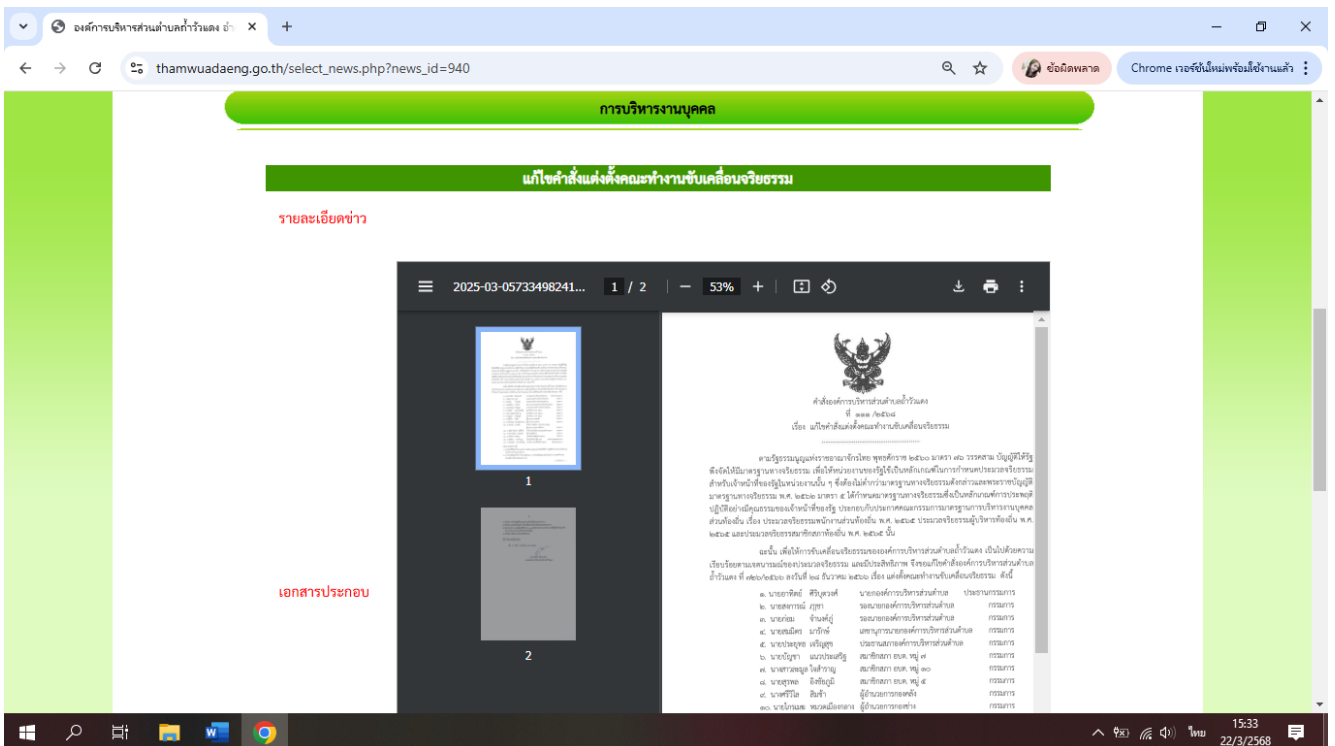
องค์การบริหารส่วนตำบลถ้ำวังแดง อำ ×
+
thamwuadaeng.go.th/select_news.php?news_id=940
ข้อผิดพลาด
Chrome เวอร์ชันใหม่พร้อมใช้งานแล้ว

การบริหารงานบุคคล

แก้ไขคำสั่งแต่งตั้งคณะทำงานขับเคลื่อนจริยธรรม

รายละเอียดข่าว

2025-03-05733498241... 1 / 2 53%

1

2

คำสั่งองค์การบริหารส่วนตำบลถ้ำวังแดง
ที่ ๑๑๑ /๒๕๖๘
เรื่อง แก้ไขคำสั่งแต่งตั้งคณะทำงานขับเคลื่อนจริยธรรม

ตามรัฐธรรมนูญแห่งราชอาณาจักรไทย พุทธศักราช ๒๕๖๐ มาตรา ๗๖ วรรคสาม บัญญัติให้รัฐพึงจัดให้มีมาตรฐานทางจริยธรรม เพื่อให้หน่วยงานของรัฐใช้เป็นหลักเกณฑ์ในการกำหนดประมวลจริยธรรมสำหรับเจ้าหน้าที่ของรัฐในหน่วยงานนั้น ๆ ซึ่งต้องไม่ต่ำกว่ามาตรฐานทางจริยธรรมดังกล่าวและพระราชบัญญัติมาตรฐานทางจริยธรรม พ.ศ. ๒๕๖๒ มาตรา ๕ ได้กำหนดมาตรฐานทางจริยธรรมซึ่งเป็นหลักเกณฑ์การประพฤติปฏิบัติอย่างมีคุณธรรมของเจ้าหน้าที่ของรัฐ ประกอบกับประกาศคณะกรรมการมาตรฐานการบริหารงานบุคคลส่วนท้องถิ่น เรื่อง ประมวลจริยธรรมพนักงานส่วนท้องถิ่น พ.ศ. ๒๕๖๕ ประมวลจริยธรรมผู้บริหารท้องถิ่น พ.ศ. ๒๕๖๕ และประมวลจริยธรรมสมาชิกสภาท้องถิ่น พ.ศ. ๒๕๖๕ นั้น

ฉะนั้น เพื่อให้การขับเคลื่อนจริยธรรมขององค์การบริหารส่วนตำบลถ้ำวังแดง เป็นไปด้วยความเรียบร้อยตามแผนการขับเคลื่อนประมวลจริยธรรม และมีประสิทธิภาพ จึงขอแก้ไขคำสั่งองค์การบริหารส่วนตำบลถ้ำวังแดง ที่ ๗๕๐/๒๕๖๖ ลงวันที่ ๒๘ ธันวาคม ๒๕๖๖ เรื่อง แต่งตั้งคณะทำงานขับเคลื่อนจริยธรรม ดังนี้

เอกสารประกอบ

| | | | |
|---|---|---|---|
| ๑. นายอาทิตย์ | ศิริบุตรศรี | นายกองค์การบริหารส่วนตำบล | ประธานกรรมการ |
| ๒. นายสหการณ์ | ภูชา | รองนายกองค์การบริหารส่วนตำบล | กรรมการ |
| ๓. นายก่อม | จ้านคำภู | รองนายกองค์การบริหารส่วนตำบล | กรรมการ |
| ๔. นายสมมิตร | มาภักษ์ | เลขานุการนายกองค์การบริหารส่วนตำบล | กรรมการ |
| ๕. นายประยุทธ | เจริญสุข | ประธานสภาองค์การบริหารส่วนตำบล | กรรมการ |
| ๖. นายบัญชา | แนวประเสริฐ | สมาชิกสภา อบต. หมู่ ๗ | กรรมการ |
| ๗. นางสาวสมฤดี | ใจสำราญ | สมาชิกสภา อบต. หมู่ ๑๐ | กรรมการ |
| ๘. นายสุรพล | อิงชัยภูมิ | สมาชิกสภา อบต. หมู่ ๕ | กรรมการ |
| ๙. นางศิริไล | สินจำ | ผู้อำนวยการกองคลัง | กรรมการ |
| ๑๐. นายไกรมณ | หมวดเมืองกลาง | ผู้อำนวยการกองช่าง | กรรมการ |

ไทย 15:33 22/3/2568